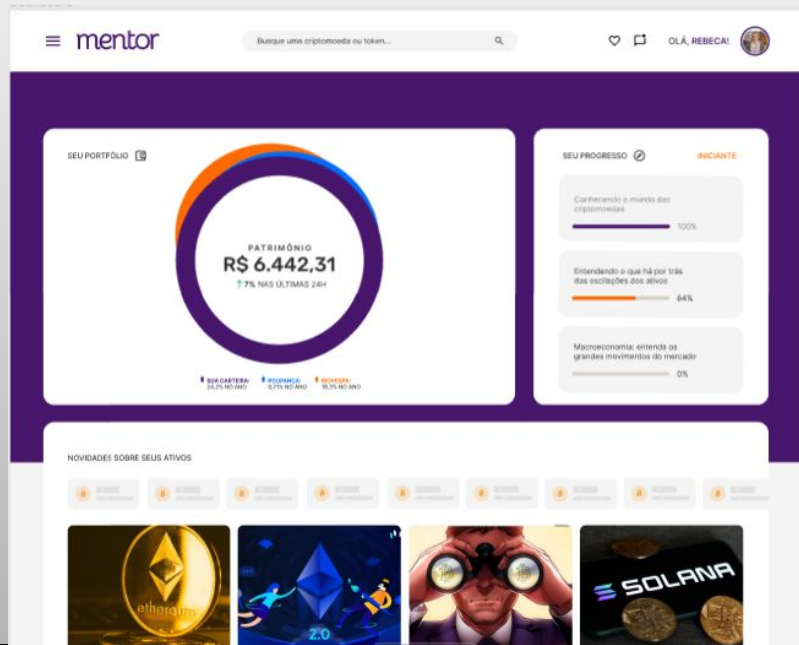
mentor

Busque uma criptomoeda ou token...

OLÁ, REBECA!

SEU PORTFÓLIO

PATRIMÔNIO
R$ 6.442,31
↑7% NAS ÚLTIMAS 24H

SUA CARTEIRA
24,2% NO ANO

POUPANÇA
5,77% NO ANO

IBOVESPA
18,3% NO ANO

SEU PROGRESSO

INICIANTE

Conhecendo o mundo das criptomoedas
100%

Entendendo o que há por trás das oscilações dos ativos
64%

Macroeconomia: entenda os grandes movimentos do mercado
0%

NOVIDADES SOBRE SEUS ATIVOS

ethereum

2.0

SOLANA